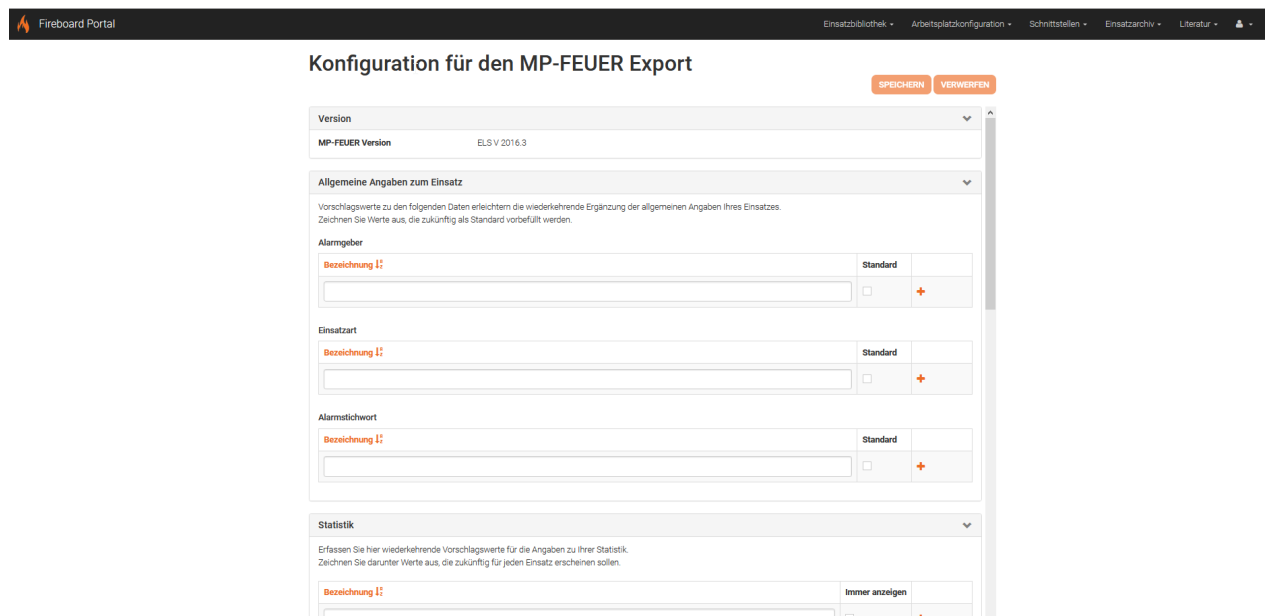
Fireboard Portal

Einsatzbibliothek ▾ Arbeitsplatzkonfiguration ▾ Schnittstellen ▾ Einsatzarchiv ▾ Literatur ▾

Konfiguration für den MP-FEUER Export

SPEICHERN VERWERFEN

Version

MP-FEUER Version ELS V 2016.3

Allgemeine Angaben zum Einsatz

Vorschlagswerte zu den folgenden Daten erleichtern die wiederkehrende Ergänzung der allgemeinen Angaben Ihres Einsatzes.
Zeichnen Sie Werte aus, die zukünftig als Standard vorbefüllt werden.

Alarmgeber

| Bezeichnung | Standard | |
|---|---|---|
| | | + |

Einsatzart

| Bezeichnung | Standard | |
|---|---|---|
| | | + |

Alarmstichwort

| Bezeichnung | Standard | |
|---|---|---|
| | | + |

Statistik

Erfassen Sie hier wiederkehrende Vorschlagswerte für die Angaben zu Ihrer Statistik.
Zeichnen Sie darunter Werte aus, die zukünftig für jeden Einsatz erscheinen sollen.

| Bezeichnung | Immer anzeigen | |
|---|---|---|